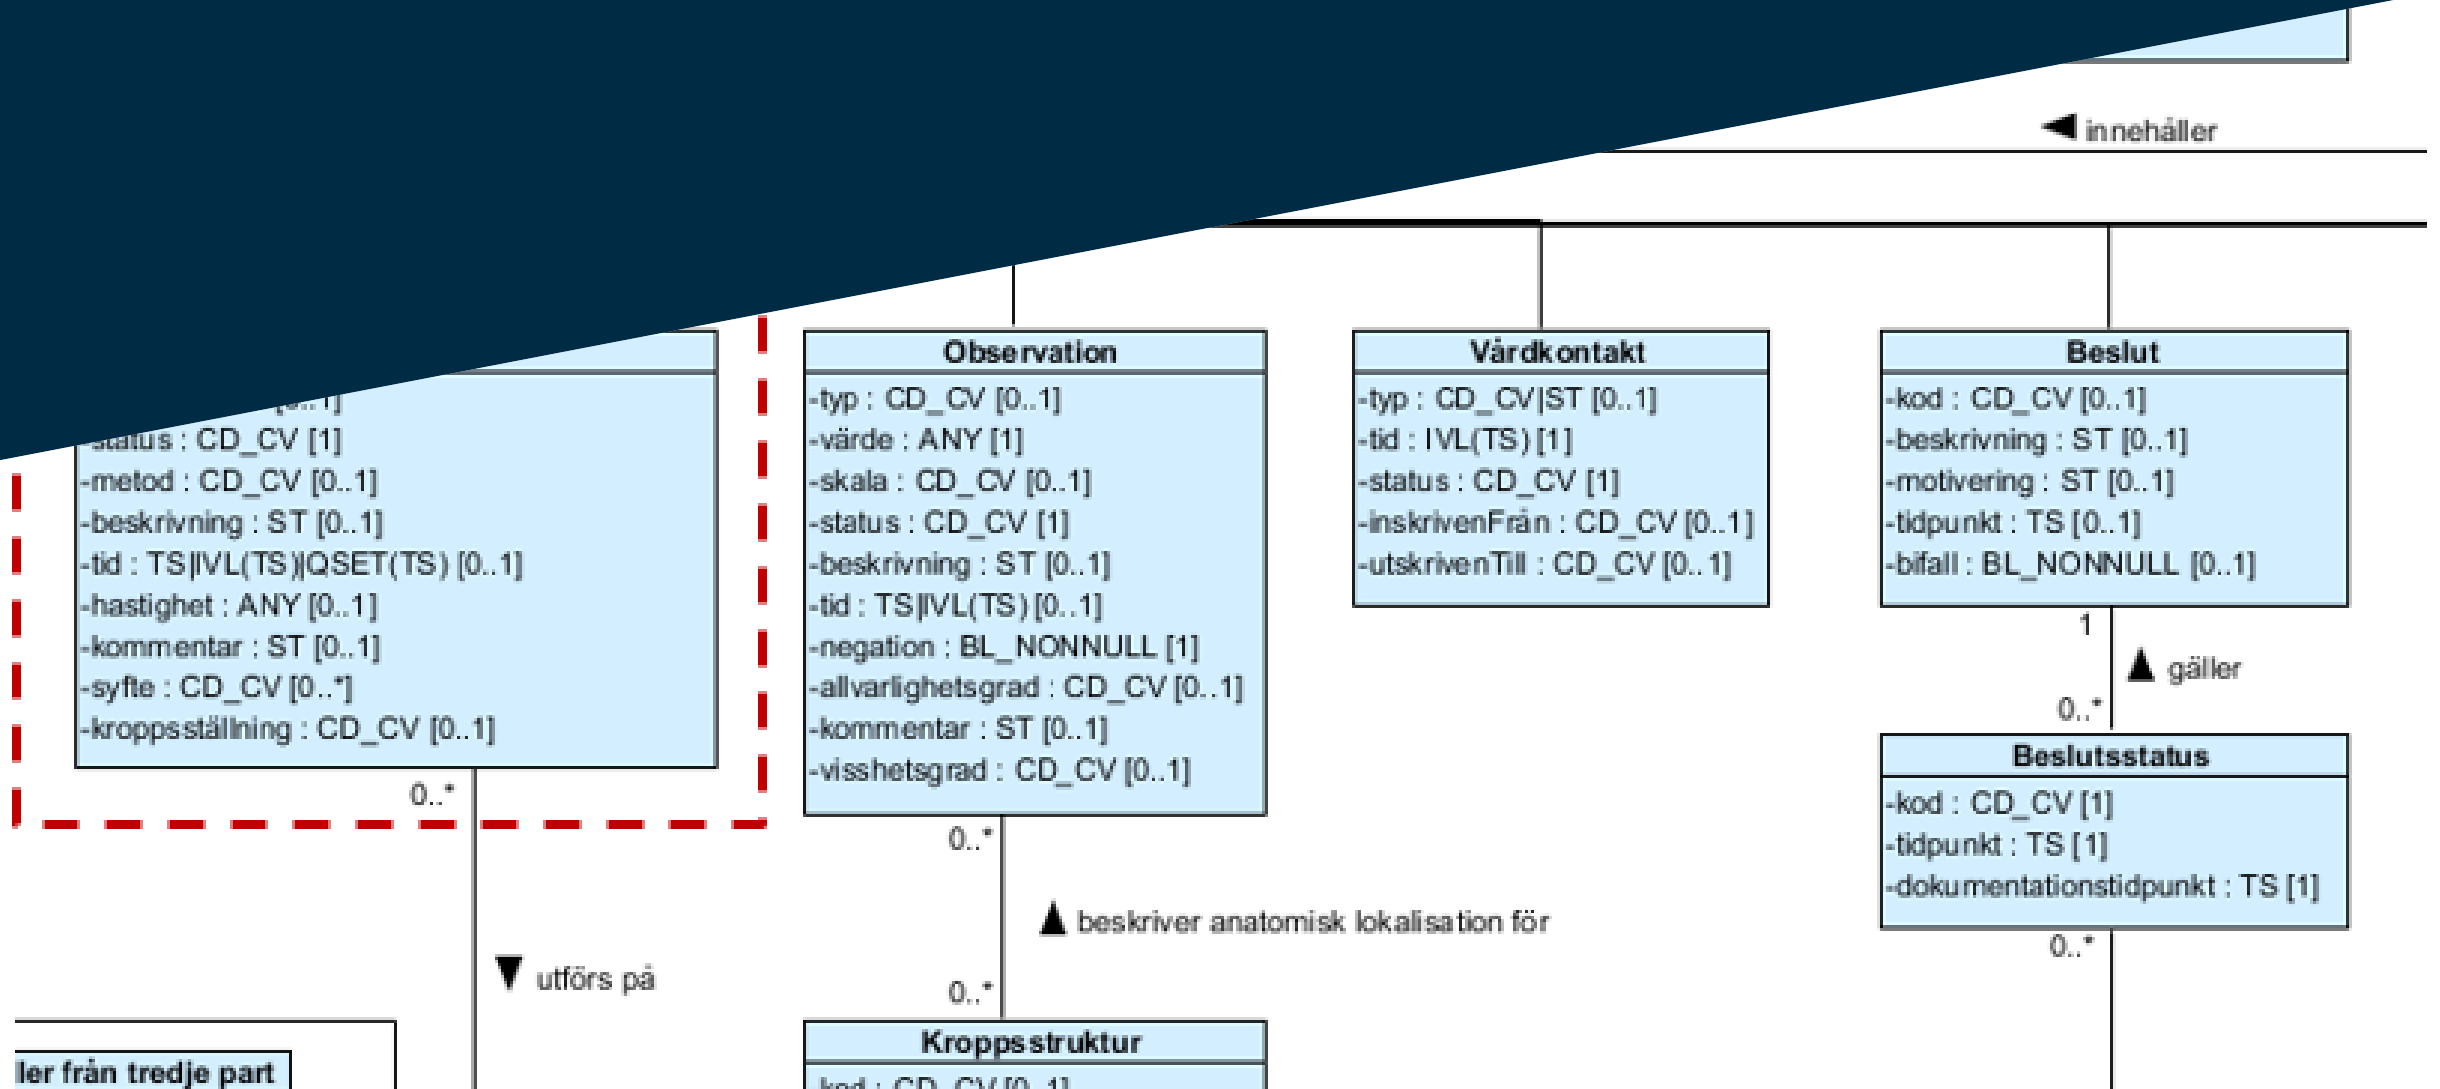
◀ innehåller

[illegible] [0..1]
-status : CD_CV [1]
-metod : CD_CV [0..1]
-beskrivning : ST [0..1]
-tid : TS|IVL(TS)|QSET(TS) [0..1]
-hastighet : ANY [0..1]
-kommentar : ST [0..1]
-syfte : CD_CV [0..*]
-kroppsställning : CD_CV [0..1]

0..*

▼ utförs på

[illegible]ler från tredje part

Observation
-typ : CD_CV [0..1]
-värde : ANY [1]
-skala : CD_CV [0..1]
-status : CD_CV [1]
-beskrivning : ST [0..1]
-tid : TS|IVL(TS) [0..1]
-negation : BL_NONNULL [1]
-allvarlighetsgrad : CD_CV [0..1]
-kommentar : ST [0..1]
-visshetsgrad : CD_CV [0..1]

0..*

▲ beskriver anatomisk lokalisation för

0..*

Kroppsstruktur
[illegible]

Vårdkontakt
-typ : CD_CV|ST [0..1]
-tid : IVL(TS) [1]
-status : CD_CV [1]
-inskrivenFrån : CD_CV [0..1]
-utskrivenTill : CD_CV [0..1]

Beslut
-kod : CD_CV [0..1]
-beskrivning : ST [0..1]
-motivering : ST [0..1]
-tidpunkt : TS [0..1]
-bifall : BL_NONNULL [0..1]

1

▲ gäller

0..*

Beslutsstatus
-kod : CD_CV [1]
-tidpunkt : TS [1]
-dokumentationstidpunkt : TS [1]

0..*